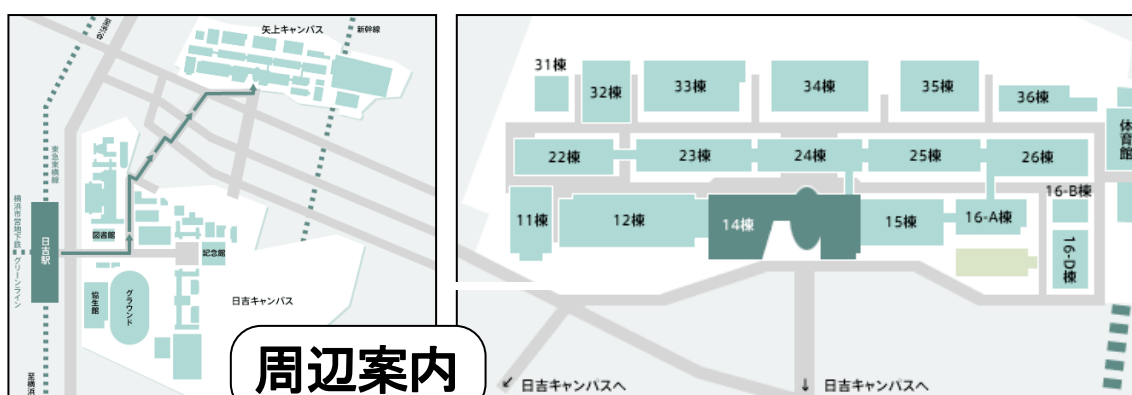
矢上キャンパス
新幹線
綱島
東急東横線
横浜市営地下鉄グリーンライン
日吉駅
図書館
記念館
協生館
グラウンド
日吉キャンパス
至横浜
周辺案内

31棟
32棟
33棟
34棟
35棟
36棟
体育館
22棟
23棟
24棟
25棟
26棟
16-B棟
11棟
12棟
14棟
15棟
16-A棟
16-D棟
↙ 日吉キャンパスへ
↓ 日吉キャンパスへ